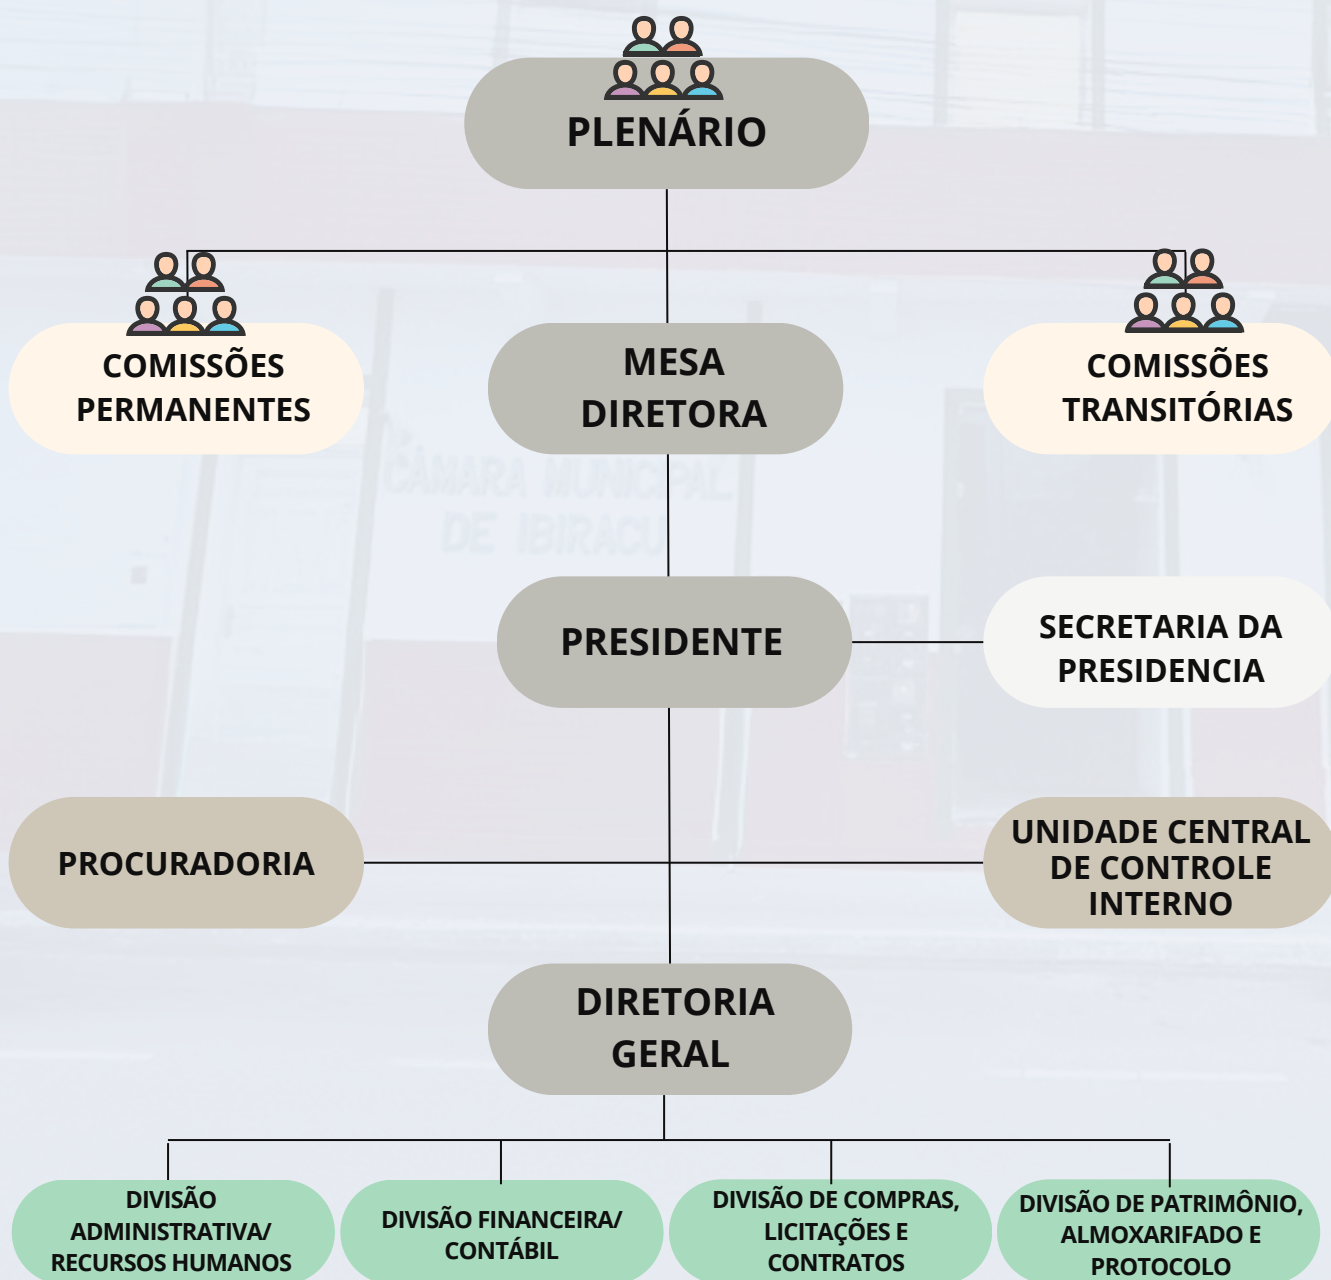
PLENÁRIO

COMISSÕES PERMANENTES

MESA DIRETORA

COMISSÕES TRANSITÓRIAS

CÂMARA MUNICIPAL DE IBIRAÇU

PRESIDENTE

SECRETARIA DA PRESIDENCIA

PROCURADORIA

UNIDADE CENTRAL DE CONTROLE INTERNO

DIRETORIA GERAL

DIVISÃO ADMINISTRATIVA/ RECURSOS HUMANOS

DIVISÃO FINANCEIRA/ CONTÁBIL

DIVISÃO DE COMPRAS, LICITAÇÕES E CONTRATOS

DIVISÃO DE PATRIMÔNIO, ALMOXARIFADO E PROTOCOLO